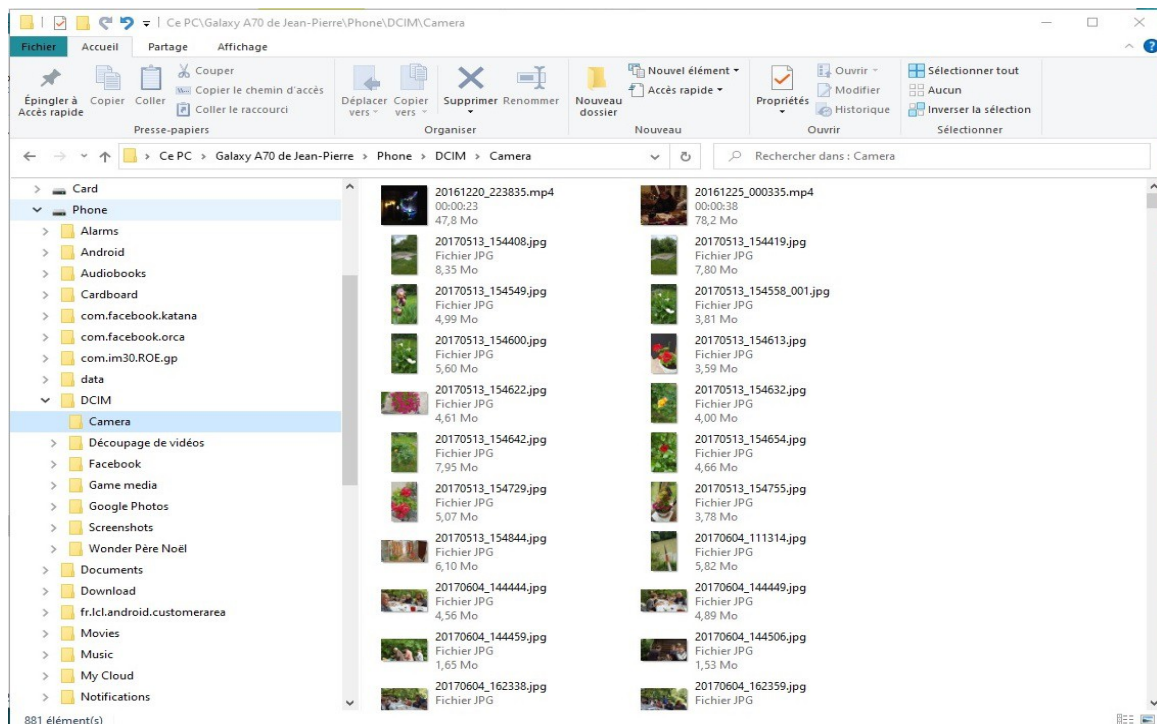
Ce PC\Galaxy A70 de Jean-Pierre\Phone\DCIM\Camera

Fichier Accueil Partage Affichage

Épingler à Accès rapide Copier Coller Couper Copier le chemin d'accès Coller le raccourci
Presse-papiers
Déplacer vers Copier vers Supprimer Renommer
Organiser
Nouveau dossier Nouvel élément Accès rapide
Nouveau
Propriétés Ouvrir Modifier Historique
Ouvrir
Sélectionner tout Aucun Inverser la sélection
Sélectionner

Ce PC > Galaxy A70 de Jean-Pierre > Phone > DCIM > Camera
Rechercher dans : Camera

Card
Phone
Alarms
Android
Audiobooks
Cardboard
com.facebook.katana
com.facebook.orca
com.im30.ROE.gp
data
DCIM
Camera
Découpage de vidéos
Facebook
Game media
Google Photos
Screenshots
Wonder Père Noël
Documents
Download
fr.lcl.android.customerarea
Movies
Music
My Cloud
Notifications

20161220_223835.mp4
00:00:23
47,8 Mo
20161225_000335.mp4
00:00:38
78,2 Mo
20170513_154408.jpg
Fichier JPG
8,35 Mo
20170513_154419.jpg
Fichier JPG
7,80 Mo
20170513_154549.jpg
Fichier JPG
4,99 Mo
20170513_154558_001.jpg
Fichier JPG
3,81 Mo
20170513_154600.jpg
Fichier JPG
5,60 Mo
20170513_154613.jpg
Fichier JPG
3,59 Mo
20170513_154622.jpg
Fichier JPG
4,61 Mo
20170513_154632.jpg
Fichier JPG
4,00 Mo
20170513_154642.jpg
Fichier JPG
7,95 Mo
20170513_154654.jpg
Fichier JPG
4,66 Mo
20170513_154729.jpg
Fichier JPG
5,07 Mo
20170513_154755.jpg
Fichier JPG
3,78 Mo
20170513_154844.jpg
Fichier JPG
6,10 Mo
20170604_111314.jpg
Fichier JPG
5,82 Mo
20170604_144444.jpg
Fichier JPG
4,56 Mo
20170604_144449.jpg
Fichier JPG
4,89 Mo
20170604_144459.jpg
Fichier JPG
1,65 Mo
20170604_144506.jpg
Fichier JPG
1,53 Mo
20170604_162338.jpg
Fichier JPG
20170604_162359.jpg
Fichier JPG

881 élément(s)